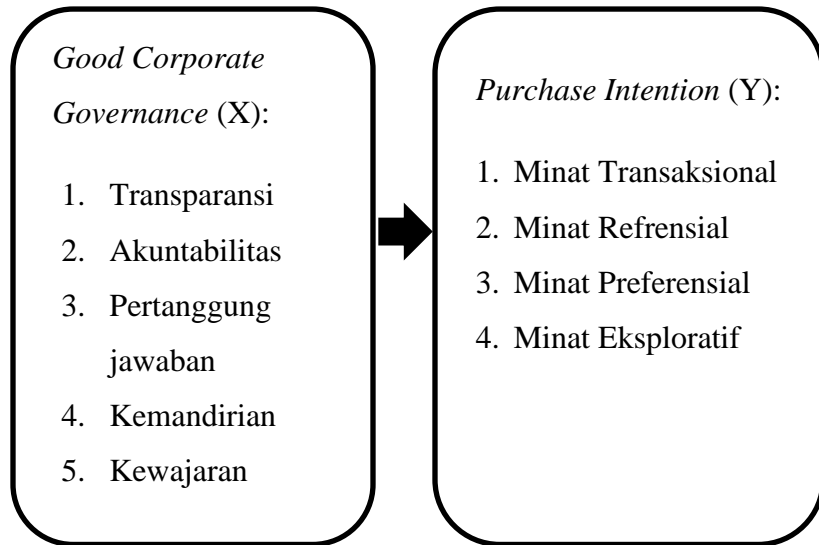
Good Corporate Governance (X):

1. Transparansi
2. Akuntabilitas
3. Pertanggung jawaban
4. Kemandirian
5. Kewajaran

Purchase Intention (Y):

1. Minat Transaksional
2. Minat Refrensial
3. Minat Preferensial
4. Minat Eksploratif